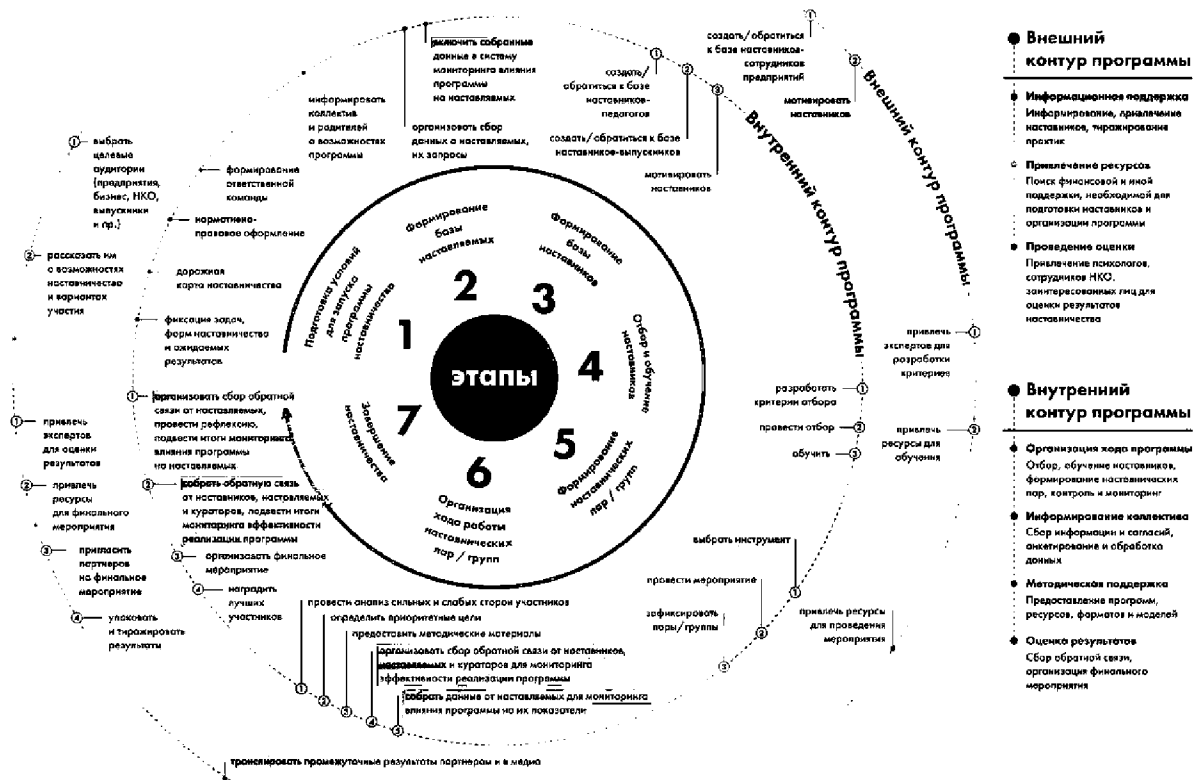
● Внешний контур программы

• Информационная поддержка
Информирование, привлечение наставников, тиражирование практик

• Привлечение ресурсов
Поиск финансовой и иной поддержки, необходимой для подготовки наставников и организации программы

• Проведение оценки
Привлечение психологов, сотрудников НКО, заинтересованных лиц для оценки результатов наставничества

● Внутренний контур программы

• Организация хода программы
Отбор, обучение наставников, формирование наставнических пар, контроль и мониторинг

• Информирование коллектива
Сбор информации и согласий, анкетирование и обработка данных

• Методическая поддержка
Предоставление программ, ресурсов, форматов и моделей

• Оценка результатов
Сбор обратной связи, организация финального мероприятия

Внешний контур программы

Внутренний контур программы

этапы

1 Подготовка условий для запуска программы наставничества
2 Формирование базы наставляемых
3 Формирование базы наставников
4 Отбор и обучение наставников
5 Формирование наставнических пар / групп
6 Организация хода работы наставнических пар / групп
7 Завершение наставничества

① выбрать целевые аудитории (предприятия, бизнес, НКО, выпускники и пр.)
② рассказать им о возможностях наставничества и вариантах участия

формирование ответственной команды
нормативно-правовое оформление
дорожная карта наставничества
фиксация задач, форм наставничества и ожидаемых результатов

информировать коллектив и родителей о возможностях программы
включить собранные данные в систему мониторинга влияния программы на наставляемых
организовать сбор данных о наставляемых, их запросы

① создать/обратиться к базе наставников-педагогов
② создать/обратиться к базе наставников-выпускников
③ мотивировать наставников

① создать/обратиться к базе наставников-сотрудников предприятий
② мотивировать наставников

привлечь экспертов для разработки критериев ①
привлечь ресурсы для обучения ②

разработать критерии отбора ①
провести отбор ②
обучить ③

выбрать инструмент
① провести мероприятие
② зафиксировать пары/группы
привлечь ресурсы для проведения мероприятия

① организовать сбор обратной связи от наставляемых, провести рефлексию, подвести итоги мониторинга влияния программы на наставляемых
② собрать обратную связь от наставников, наставляемых и кураторов, подвести итоги мониторинга эффективности реализации программы
③ организовать финальное мероприятие
④ наградить лучших участников

① привлечь экспертов для оценки результатов
② привлечь ресурсы для финального мероприятия
③ пригласить партнеров на финальное мероприятие
④ упаковать и тиражировать результаты

① провести анализ сильных и слабых сторон участников
② определить приоритетные цели
③ предоставить методические материалы
④ организовать сбор обратной связи от наставников, наставляемых и кураторов для мониторинга эффективности реализации программы
⑤ собрать данные от наставляемых для мониторинга влияния программы на их показатели

транслировать промежуточные результаты партнерам и в медиа